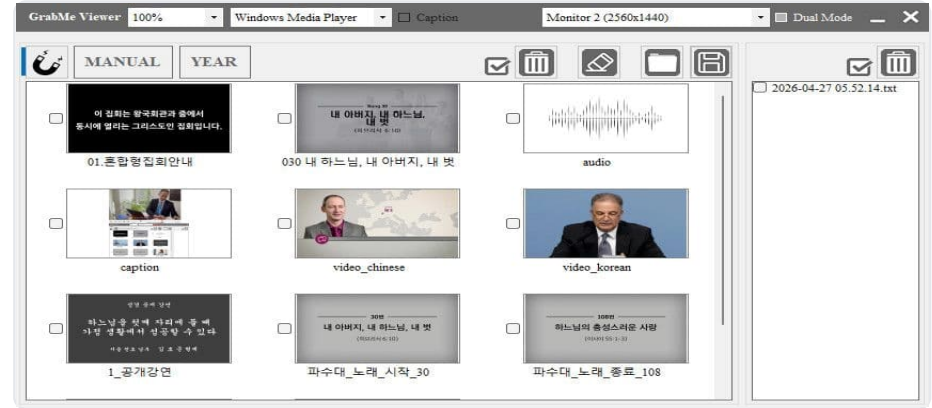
GrabMe Viewer 100% Windows Media Player Caption Monitor 2 (2560x1440) Dual Mode

MANUAL YEAR

2026-04-27 05.52.14.txt

이 집회는 왕국회관과 줌에서 동시에 열리는 그리스도인 집회입니다.

01.혼합형집회안내

내 아버지, 내 하느님, 내 벗

030 내 하느님, 내 아버지, 내 벗

audio

caption

video_chinese

video_korean

하느님을 첫째 자리에 둘 때 가장 행복해질 수 있다

1_공개강연

30번
내 아버지, 내 하느님, 내 벗

파수대_노래_시작_30

108번
하느님의 충성스러운 사랑

파수대_노래_종료_108